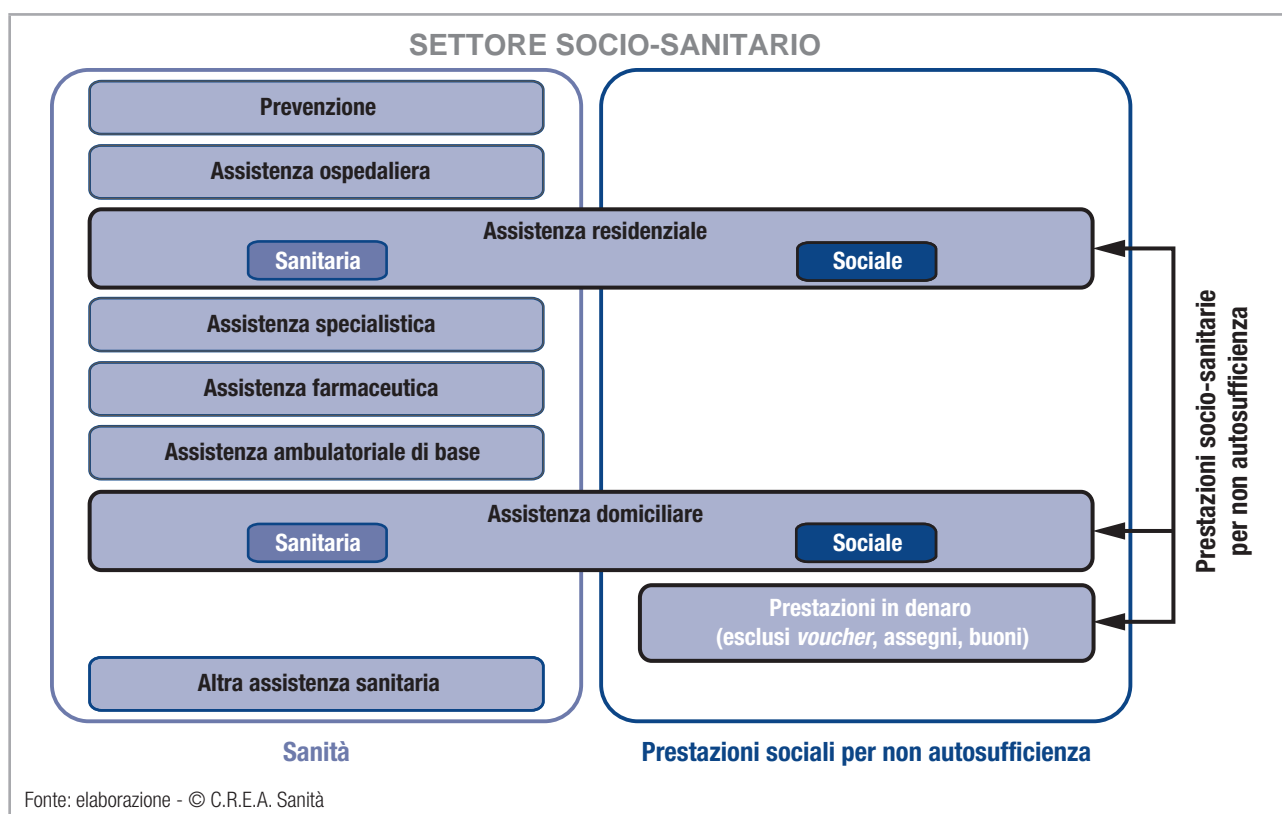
SETTORE SOCIO-SANITARIO

Prevenzione

Assistenza ospedaliera

Assistenza residenziale

Sanitaria

Sociale

Assistenza specialistica

Assistenza farmaceutica

Assistenza ambulatoriale di base

Assistenza domiciliare

Sanitaria

Sociale

Prestazioni in denaro (esclusi *voucher*, assegni, buoni)

Altra assistenza sanitaria

Prestazioni socio-sanitarie per non autosufficienza

Sanità

Prestazioni sociali per non autosufficienza

Fonte: elaborazione - © C.R.E.A. Sanità